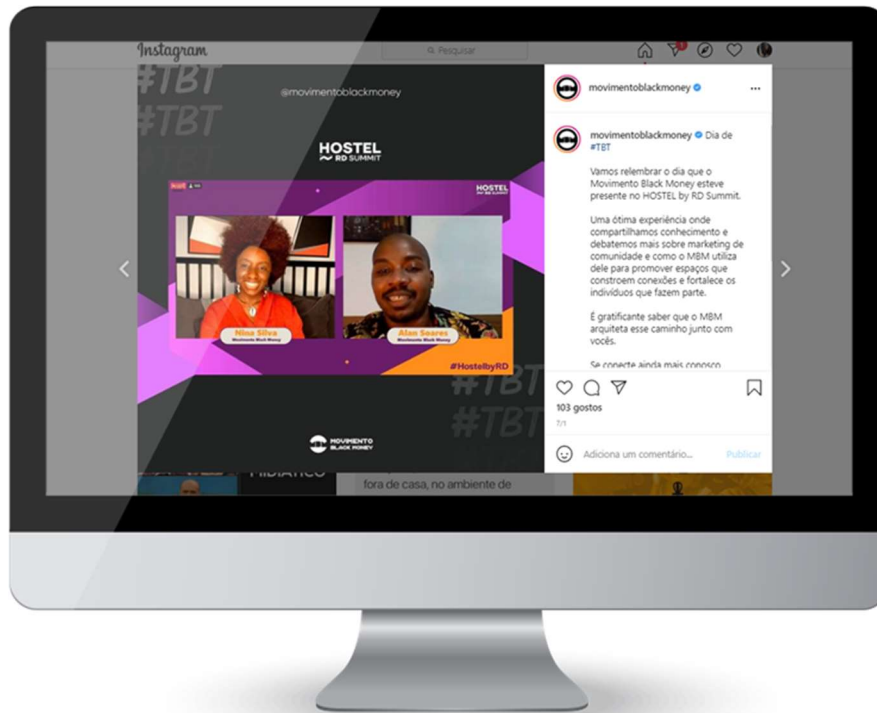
Instagram

Pesquisar

#TBT
#TBT

@movimentoblackmoney

HOSTEL
RD SUMMIT

HOSTEL

Nina Silva
Movimento Black Money

Alan Soares
Movimento Black Money

#HostelbyRD

#TBT
#TBT

MOVIMENTO
BLACK MONEY

movimentoblackmoney

movimentoblackmoney Dia de #TBT

Vamos relembrar o dia que o Movimento Black Money esteve presente no HOSTEL by RD Summit.

Uma ótima experiência onde compartilhamos conhecimento e debatemos mais sobre marketing de comunidade e como o MBM utiliza dele para promover espaços que constroem conexões e fortalece os indivíduos que fazem parte.

É gratificante saber que o MBM arquiteta esse caminho junto com vocês.

Se conecte ainda mais conosco

103 gostos
7/1

Adiciona um comentário...

Publicar

MIDIÁTICO

fora de casa, no ambiente de